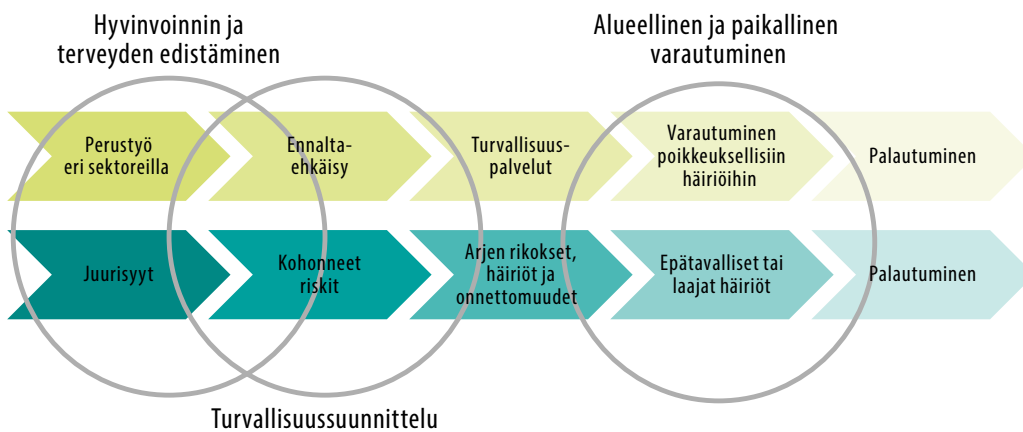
Hyvinvoinnin ja terveyden edistäminen

Alueellinen ja paikallinen varautuminen

Perustyö eri sektoreilla

Ennaltaehkäisy

Turvallisuuspalvelut

Varautuminen poikkeuksellisiin häiriöihin

Palautuminen

Juurisyyt

Kohonneet riskit

Arjen rikokset, häiriöt ja onnettomuudet

Epätavalliset tai laajat häiriöt

Palautuminen

Turvallisuussuunnittelu